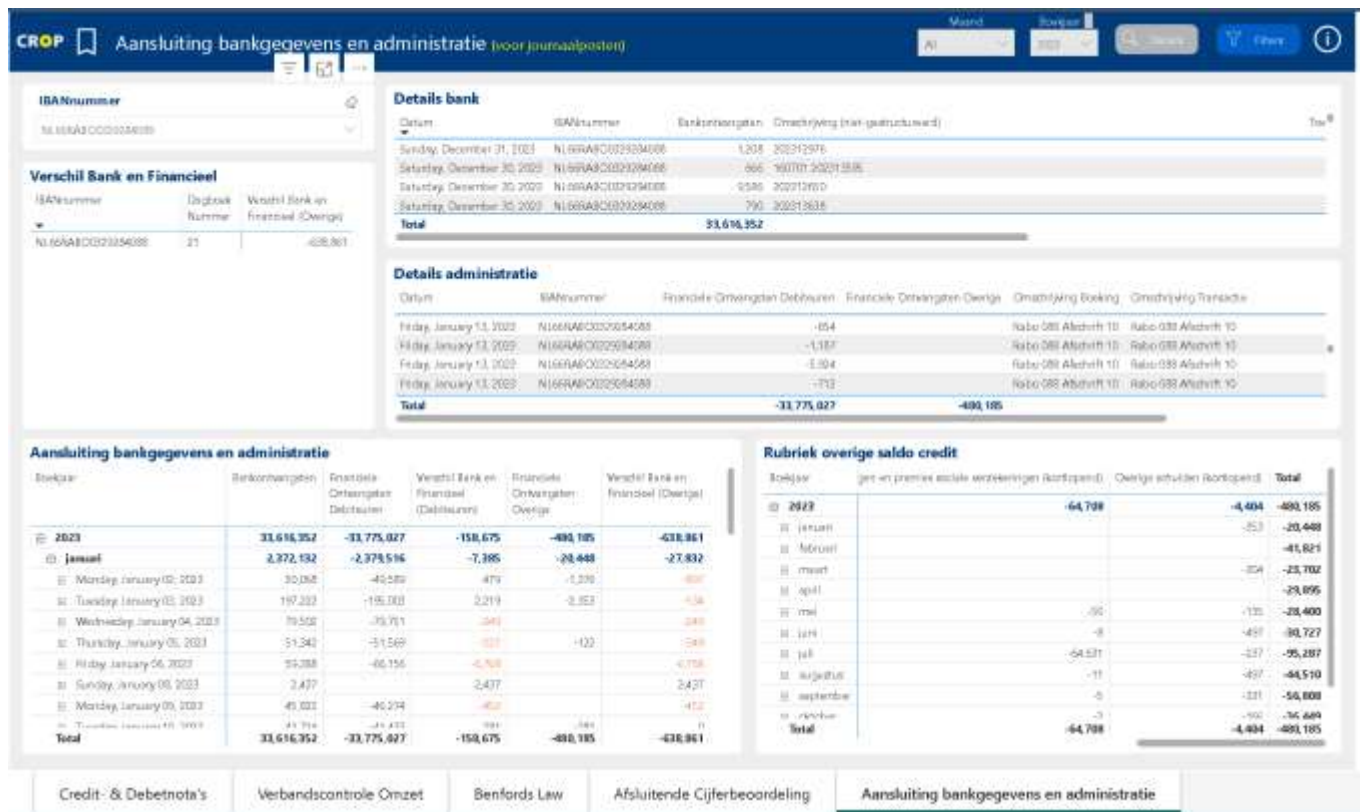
CROP Aansluiting bankgegevens en administratie (voor journaalposten)

Maand
All
Boekjaar
2023
Filters

IBANnummer
NL66RABO0323284088

Verschil Bank en Financieel

| IBANnummer | Dagboek Nummer | Verschil Bank en Financieel (Overige) |
|---|---|---|
| NL66RABO0323284088 | 21 | -638,861 |

Details bank

| Datum | IBANnummer | Bankontvangsten | Omschrijving (niet-gestructureerd) |
|---|---|---|---|
| Sunday, December 31, 2023 | NL66RABO0323284088 | 1,208 | 202312976 |
| Saturday, December 30, 2023 | NL66RABO0323284088 | 666 | 160701 20231535 |
| Saturday, December 30, 2023 | NL66RABO0323284088 | 9,586 | 202312650 |
| Saturday, December 30, 2023 | NL66RABO0323284088 | 790 | 202312638 |
| Total | | 33,616,352 | |

Details administratie

| Datum | IBANnummer | Financiele Ontvangsten Debiteuren | Financiele Ontvangsten Overige | Omschrijving Boeking | Omschrijving Transactie |
|---|---|---|---|---|---|
| Friday, January 13, 2023 | NL66RABO0323284088 | -654 | | Rabo 088 Afschrift 10 | Rabo 088 Afschrift 10 |
| Friday, January 13, 2023 | NL66RABO0323284088 | -1,187 | | Rabo 088 Afschrift 10 | Rabo 088 Afschrift 10 |
| Friday, January 13, 2023 | NL66RABO0323284088 | -3,304 | | Rabo 088 Afschrift 10 | Rabo 088 Afschrift 10 |
| Friday, January 13, 2023 | NL66RABO0323284088 | -712 | | Rabo 088 Afschrift 10 | Rabo 088 Afschrift 10 |
| Total | | -33,775,027 | -480,185 | | |

Aansluiting bankgegevens en administratie

| Boekjaar | Bankontvangsten | Financiele Ontvangsten Debiteuren | Verschil Bank en Financieel (Debiteuren) | Financiele Ontvangsten Overige | Verschil Bank en Financieel (Overige) |
|---|---|---|---|---|---|
| 2023 | 33,616,352 | -33,775,027 | -158,675 | -480,185 | -638,861 |
| januari | 2,372,132 | -2,379,516 | -7,385 | -20,448 | -27,832 |
| Monday, January 02, 2023 | 30,068 | -49,589 | 479 | -1,376 | -897 |
| Tuesday, January 03, 2023 | 197,222 | -195,003 | 2,219 | -2,353 | -134 |
| Wednesday, January 04, 2023 | 75,508 | -75,751 | -243 | | -243 |
| Thursday, January 05, 2023 | 51,342 | -51,569 | -227 | -122 | -349 |
| Friday, January 06, 2023 | 59,288 | -66,156 | -6,768 | | -6,768 |
| Sunday, January 08, 2023 | 2,437 | | 2,437 | | 2,437 |
| Monday, January 09, 2023 | 45,822 | -46,274 | -452 | | -452 |
| Total | 33,616,352 | -33,775,027 | -158,675 | -480,185 | -638,861 |

Rubriek overige saldo credit

| Boekjaar | gen en premies sociale verzekeringen (kortlopend) | Overige schulden (kortlopend) | Total |
|---|---|---|---|
| 2023 | -64,708 | -4,404 | -480,185 |
| januari | | -353 | -20,448 |
| februari | | | -41,821 |
| maart | | -304 | -23,702 |
| april | | | -29,895 |
| mei | -50 | -135 | -28,400 |
| juni | -8 | -497 | -30,727 |
| juli | -64,631 | -337 | -95,287 |
| augustus | -11 | -497 | -44,510 |
| september | -6 | -331 | -56,808 |
| oktober | -2 | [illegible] | -36,449 |
| Total | -64,708 | -4,404 | -480,185 |

Credit- & Debetnota's | Verbandscontrole Omzet | Benfords Law | Afsluitende Cijferbeoordeling | Aansluiting bankgegevens en administratie